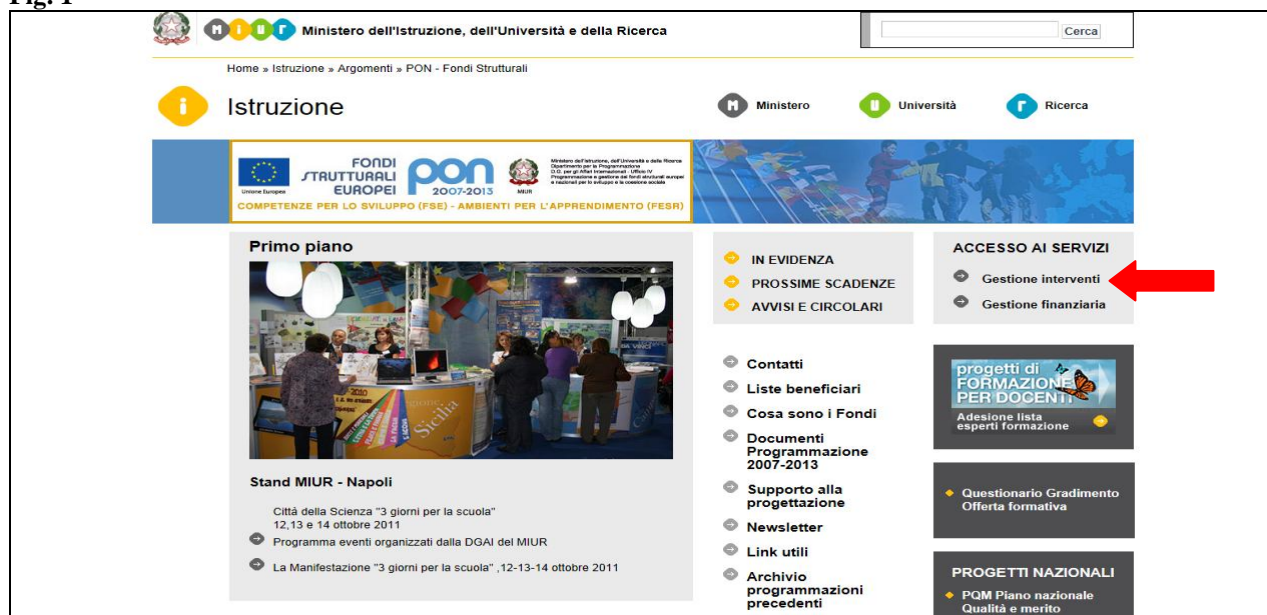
Fig. 1

Ministero dell'Istruzione, dell'Università e della Ricerca

Cerca

Home » Istruzione » Argomenti » PON - Fondi Strutturali

Istruzione

Ministero Università Ricerca

Unione Europea FONDI STRUTTURALI EUROPEI PON 2007-2013 MIUR

Ministero dell'Istruzione, dell'Università e della Ricerca Dipartimento per la Programmazione D.G. per gli Affari Internazionali - Ufficio IV Programmazione e gestione dei fondi strutturali europei e nazionali per lo sviluppo e la coesione sociale

COMPETENZE PER LO SVILUPPO (FSE) - AMBIENTI PER L'APPRENDIMENTO (FESR)

Primo piano

Stand MIUR - Napoli

Città della Scienza "3 giorni per la scuola" 12,13 e 14 ottobre 2011

Programma eventi organizzati dalla DGAI del MIUR

La Manifestazione "3 giorni per la scuola" ,12-13-14 ottobre 2011

IN EVIDENZA
PROSSIME SCADENZE
AVVISI E CIRCOLARI

Contatti
Liste beneficiari
Cosa sono i Fondi
Documenti Programmazione 2007-2013
Supporto alla progettazione
Newsletter
Link utili
Archivio programmazioni precedenti

ACCESSO AI SERVIZI
Gestione interventi
Gestione finanziaria

progetti di FORMAZIONE PER DOCENTI
Adesione lista esperti formazione

Questionario Gradimento Offerta formativa

PROGETTI NAZIONALI
PQM Piano nazionale Qualità e merito